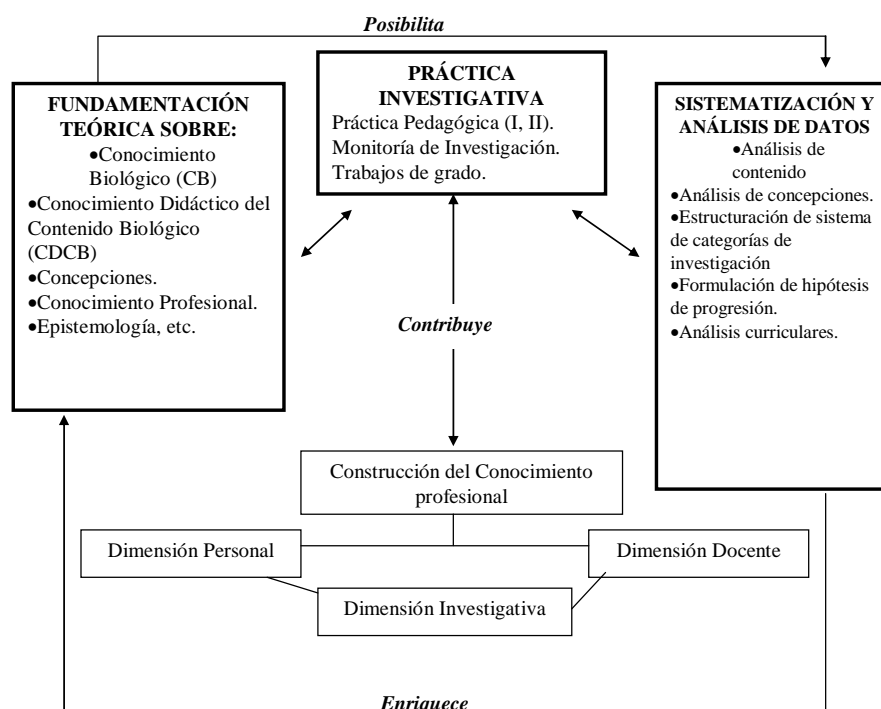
Posibilita

FUNDAMENTACIÓN TEÓRICA SOBRE:
•Conocimiento Biológico (CB)
•Conocimiento Didáctico del Contenido Biológico (CDCB)
•Concepciones.
•Conocimiento Profesional.
•Epistemología, etc.

PRÁCTICA INVESTIGATIVA
Práctica Pedagógica (I, II).
Monitoría de Investigación.
Trabajos de grado.

SISTEMATIZACIÓN Y ANÁLISIS DE DATOS
•Análisis de contenido
•Análisis de concepciones.
•Estructuración de sistema de categorías de investigación
•Formulación de hipótesis de progresión.
•Análisis curriculares.

Contribuye

Construcción del Conocimiento profesional

Dimensión Personal

Dimensión Docente

Dimensión Investigativa

Enriquece